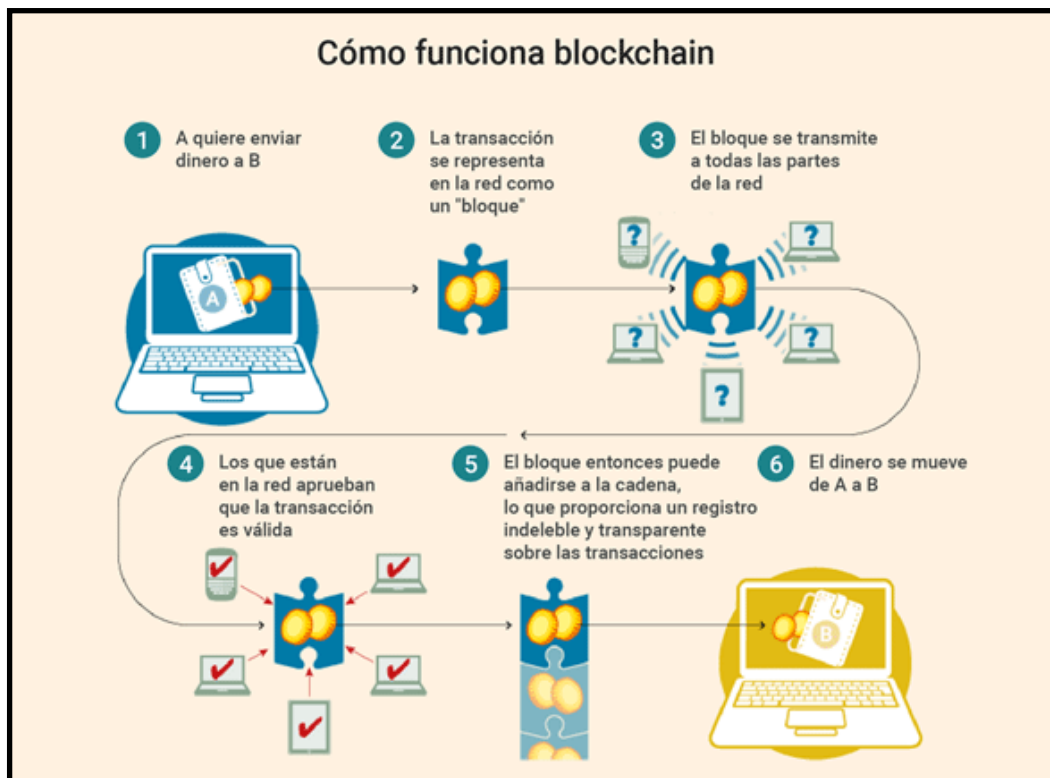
Cómo funciona blockchain

1 A quiere enviar dinero a B

2 La transacción se representa en la red como un "bloque"

3 El bloque se transmite a todas las partes de la red

A

?

?

?

?

?

4 Los que están en la red aprueban que la transacción es válida

5 El bloque entonces puede añadirse a la cadena, lo que proporciona un registro indeleble y transparente sobre las transacciones

6 El dinero se mueve de A a B

B